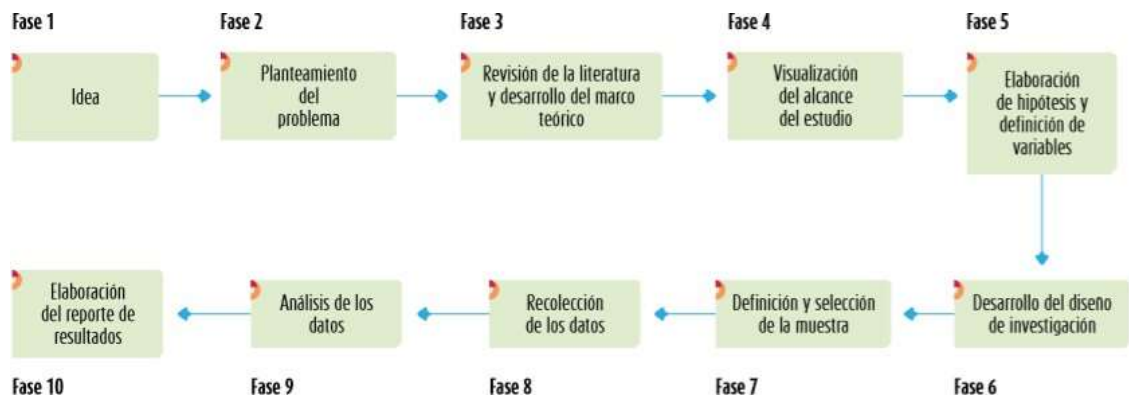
Fase 1

Idea

Fase 2

Planteamiento del problema

Fase 3

Revisión de la literatura y desarrollo del marco teórico

Fase 4

Visualización del alcance del estudio

Fase 5

Elaboración de hipótesis y definición de variables

Fase 6

Desarrollo del diseno de investigación

Fase 7

Definición y selección de la muestra

Fase 8

Recolección de los datos

Fase 9

Análisis de los datos

Fase 10

Elaboración del reporte de resultados